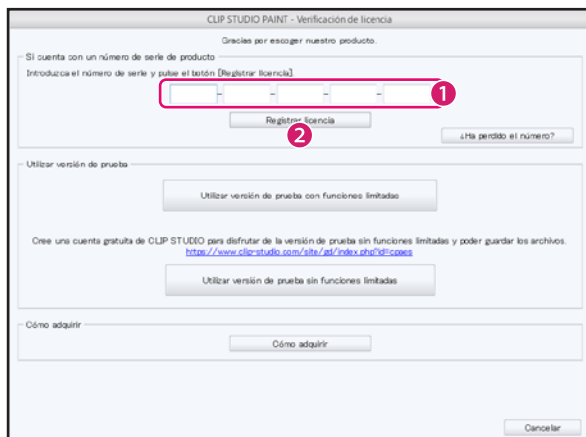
CLIP STUDIO PAINT - Verificación de licencia

Gracias por escoger nuestro producto.

Si cuenta con un número de serie de producto

Introduzca el número de serie y pulse el botón [Registrar licencia].

- - - -

1

Registrar licencia

2

¿Ha perdido el número?

Utilizar versión de prueba

Utilizar versión de prueba con funciones limitadas

Cree una cuenta gratuita de CLIP STUDIO para disfrutar de la versión de prueba sin funciones limitadas y poder guardar los archivos.

https://www.clip-studio.com/site/gd/index.php?id=cpaes

Utilizar versión de prueba sin funciones limitadas

Cómo adquirir

Cómo adquirir

Cancelar